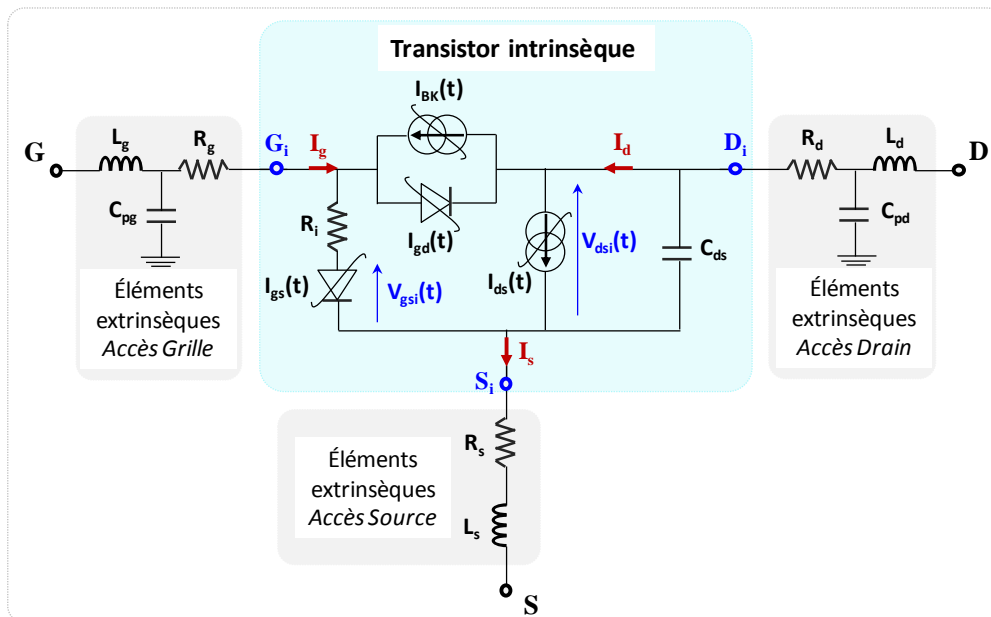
Transistor intrinsèque

G
$L_g$
$R_g$
$C_{pg}$
Éléments extrinsèques *Accès Grille*

$G_i$
$I_g$
$I_{BK}(t)$
$I_d$
$D_i$
$R_i$
$I_{gd}(t)$
$V_{dsi}(t)$
$C_{ds}$
$I_{gs}(t)$
$V_{gsi}(t)$
$I_{ds}(t)$
$I_s$
$S_i$

$R_d$
$L_d$
D
$C_{pd}$
Éléments extrinsèques *Accès Drain*

$R_s$
Éléments extrinsèques *Accès Source*
$L_s$
S